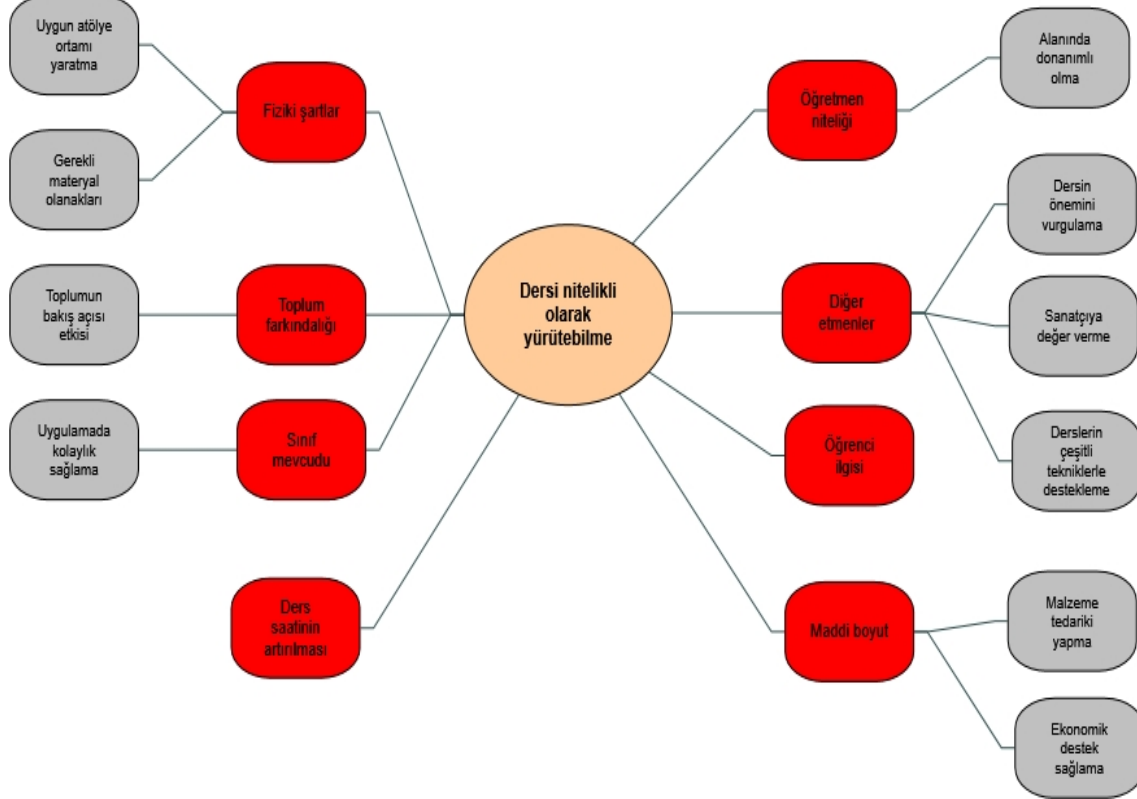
Uygun atölye ortamı yaratma

Gerekli materyal olanakları

Fiziki şartlar

Toplumun bakış açısı etkisi

Toplum farkındalığı

Uygulamada kolaylık sağlama

Sınıf mevcudu

Ders saatinin artırılması

Dersi nitelikli olarak yürütebilme

Öğretmen niteliği

Alanında donanımlı olma

Dersin önemini vurgulama

Diğer etmenler

Sanatçıya değer verme

Derslerin çeşitli tekniklerle destekleme

Öğrenci ilgisi

Maddi boyut

Malzeme tedariki yapma

Ekonomik destek sağlama